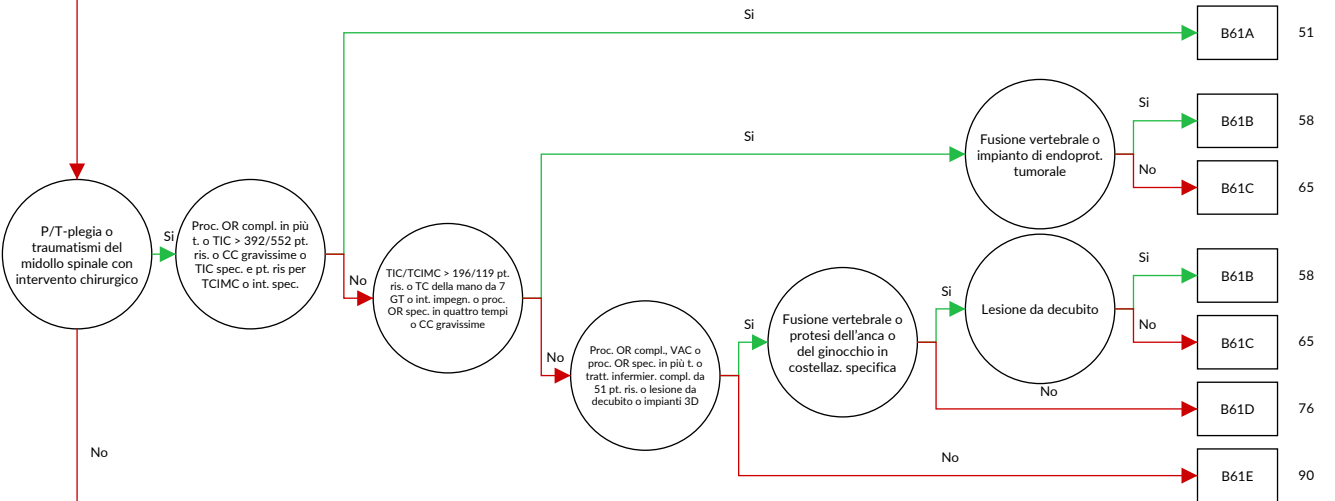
P/T-plegia o traumatismi del midollo spinale con intervento chirurgico

Si

Proc. OR compl. in più t. o TIC > 392/552 pt. ris. o CC gravissime o TIC spec. e pt. ris per TCIMC o int. spec.

Si

B61A

51

No

TIC/TCIMC > 196/119 pt. ris. o TC della mano da 7 GT o int. impegn. o proc. OR spec. in quattro tempi o CC gravissime

Si

Fusione vertebrale o impianto di endoprot. tumorale

Si

B61B

58

No

B61C

65

No

Proc. OR compl., VAC o proc. OR spec. in più t. o tratt. infermier. compl. da 51 pt. ris. o lesione da decubito o impianti 3D

Si

Fusione vertebrale o protesi dell'anca o del ginocchio in costellaz. specifica

Si

Lesione da decubito

Si

B61B

58

No

B61C

65

No

B61D

76

No

B61E

90

No